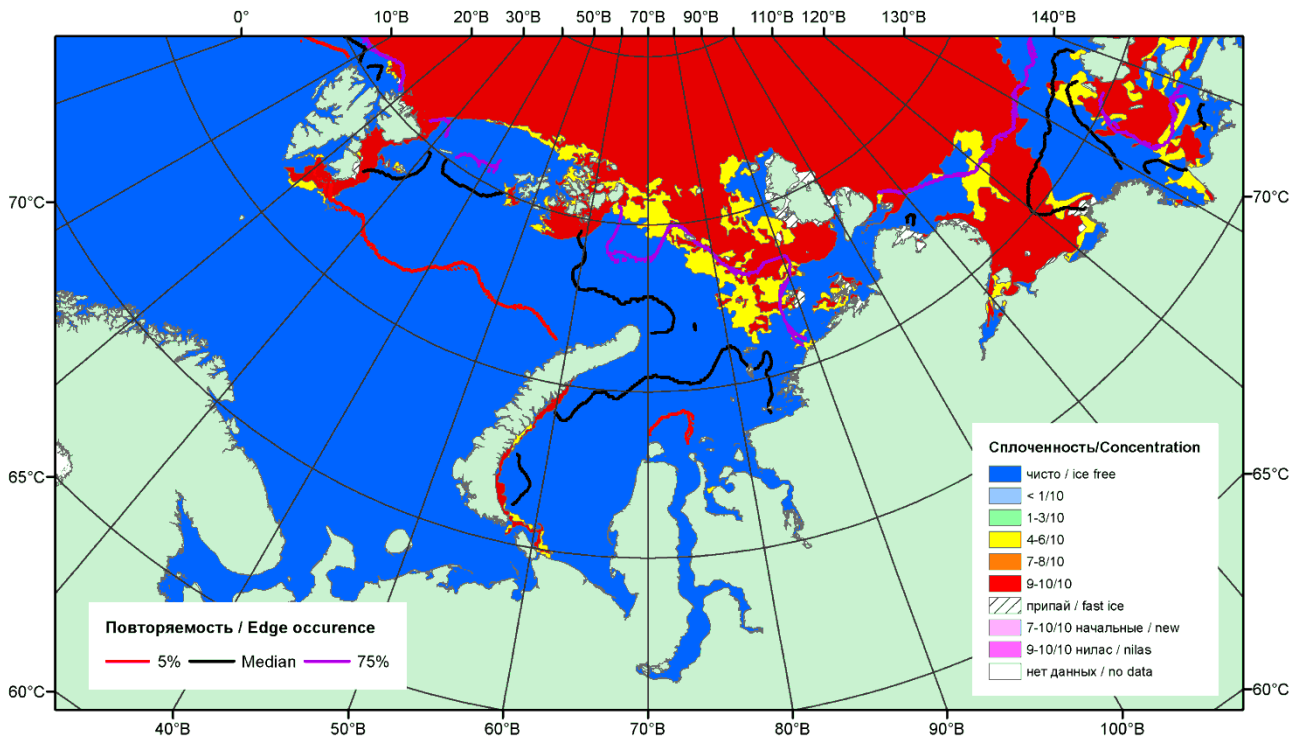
0° 10°В 20°В 30°В 50°В 70°В 90°В 110°В 120°В 130°В 140°В

70°С
65°С
60°С

70°С
65°С
60°С

40°В 50°В 60°В 70°В 80°В 90°В 100°В

Сплоченность/Concentration
чисто / ice free
< 1/10
1-3/10
4-6/10
7-8/10
9-10/10
припай / fast ice
7-10/10 начальные / new
9-10/10 нилас / nilas
нет данных / no data

Повторяемость / Edge occurence
5% Median 75%